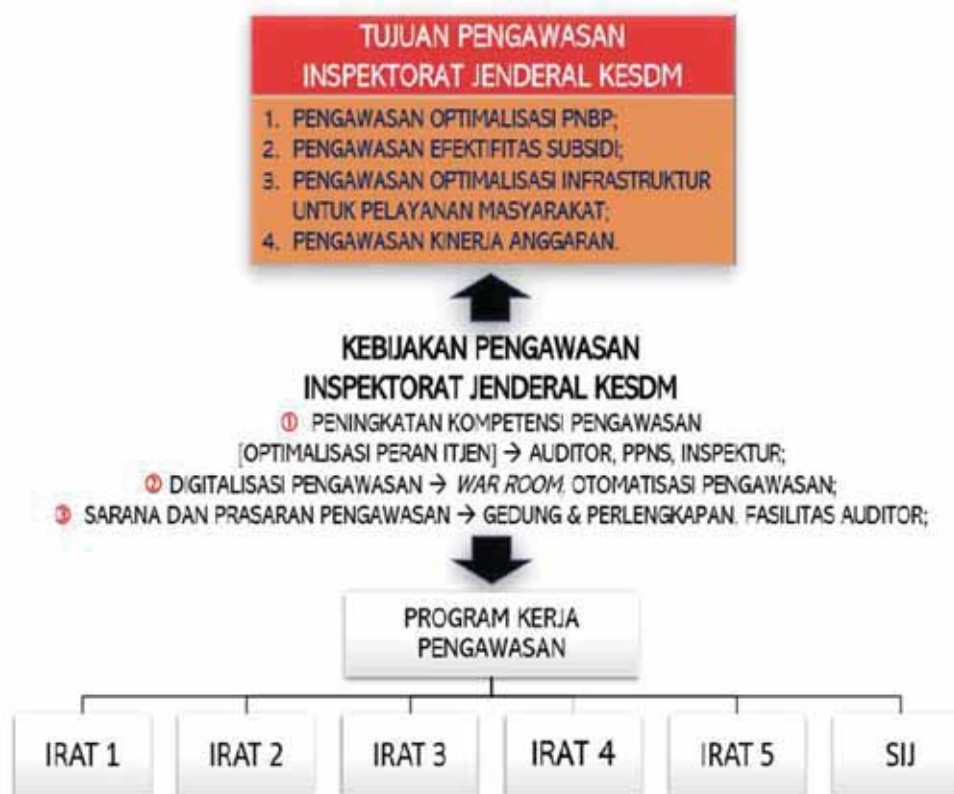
TUJUAN PENGAWASAN
INSPEKTORAT JENDERAL KESDM

1. PENGAWASAN OPTIMALISASI PNBP;
2. PENGAWASAN EFEKTIFITAS SUBSIDI;
3. PENGAWASAN OPTIMALISASI INFRASTRUKTUR UNTUK PELAYANAN MASYARAKAT;
4. PENGAWASAN KINERJA ANGGARAN.

KEBIJAKAN PENGAWASAN
INSPEKTORAT JENDERAL KESDM

① PENINGKATAN KOMPETENSI PENGAWASAN [OPTIMALISASI PERAN ITJEN] → AUDITOR, PPNS, INSPEKTUR;
② DIGITALISASI PENGAWASAN → *WAR ROOM*, OTOMATISASI PENGAWASAN;
③ SARANA DAN PRASARAN PENGAWASAN → GEDUNG & PERLENGKAPAN, FASILITAS AUDITOR;

PROGRAM KERJA
PENGAWASAN

| IRAT 1 | IRAT 2 | IRAT 3 | IRAT 4 | IRAT 5 | SIJ |